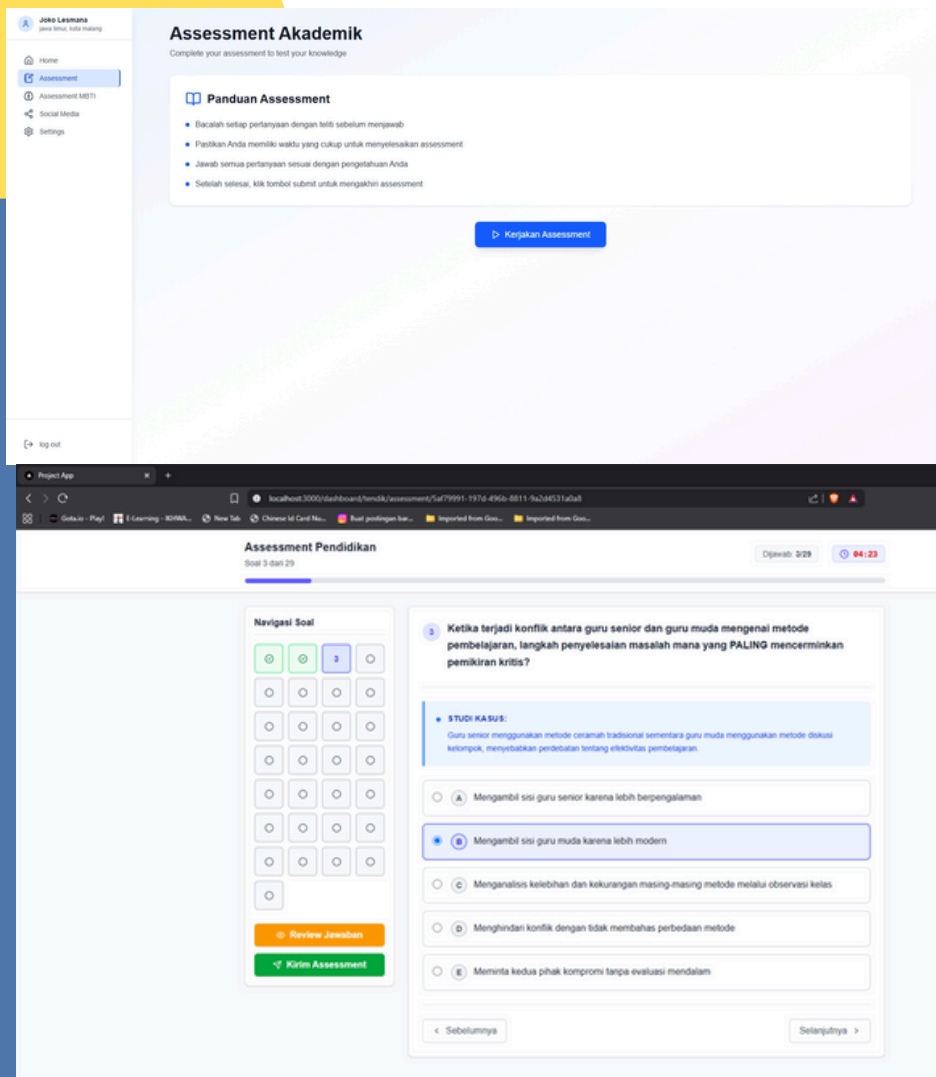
Joko Lesmana
jawa timur, kota malang

Home
Assessment
Assessment MBTI
Social Media
Settings

log out

Assessment Akademik
Complete your assessment to test your knowledge

Panduan Assessment

- Bacalah setiap pertanyaan dengan teliti sebelum menjawab
- Pastikan Anda memiliki waktu yang cukup untuk menyelesaikan assessment
- Jawab semua pertanyaan sesuai dengan pengetahuan Anda
- Setelah selesai, klik tombol submit untuk mengakhiri assessment

Kerjakan Assessment

Project App
localhost:3000/dashboard/tendik/assessment/5af79991-197d-496b-8811-9a2d4531a0a8
Gota.io - Play! E-Learning - IKHWA... New Tab Chinese Id Card Nu... Buat postingan bar... Imported from Goo... Imported from Goo...

Assessment Pendidikan
Soal 3 dari 29
Dijawab: 3/29
04:23

Navigasi Soal
3

Review Jawaban
Kirim Assessment

3 Ketika terjadi konflik antara guru senior dan guru muda mengenai metode pembelajaran, langkah penyelesaian masalah mana yang PALING mencerminkan pemikiran kritis?

STUDI KASUS:
Guru senior menggunakan metode ceramah tradisional sementara guru muda menggunakan metode diskusi kelompok, menyebabkan perdebatan tentang efektivitas pembelajaran.

A Mengambil sisi guru senior karena lebih berpengalaman
B Mengambil sisi guru muda karena lebih modern
C Menganalisis kelebihan dan kekurangan masing-masing metode melalui observasi kelas
D Menghindari konflik dengan tidak membahas perbedaan metode
E Meminta kedua pihak kompromi tanpa evaluasi mendalam

< Sebelumnya
Selanjutnya >